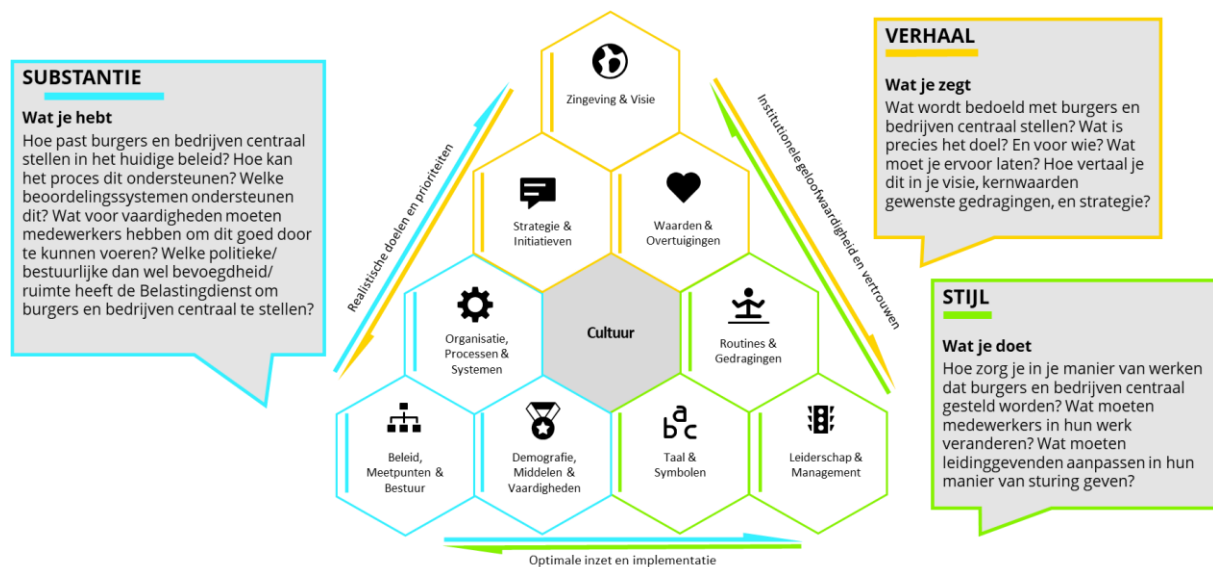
SUBSTANTIE

Wat je hebt

Hoe past burgers en bedrijven centraal stellen in het huidige beleid? Hoe kan het proces dit ondersteunen? Welke beoordelingssystemen ondersteunen dit? Wat voor vaardigheden moeten medewerkers hebben om dit goed door te kunnen voeren? Welke politieke/ bestuurlijke dan wel bevoegdheid/ ruimte heeft de Belastingdienst om burgers en bedrijven centraal te stellen?

Realistische doelen en prioriteiten

Zingeving & Visie

Strategie & Initiatieven

Waarden & Overtuigingen

Organisatie, Processen & Systemen

Cultuur

Routines & Gedragingen

Beleid, Meetpunten & Bestuur

Demografie, Middelen & Vaardigheden

Taal & Symbolen

Leiderschap & Management

Institutionele geloofwaardigheid en vertrouwen

Optimale inzet en implementatie

VERHAAL

Wat je zegt

Wat wordt bedoeld met burgers en bedrijven centraal stellen? Wat is precies het doel? En voor wie? Wat moet je ervoor laten? Hoe vertaal je dit in je visie, kernwaarden gewenste gedragingen, en strategie?

STIJL

Wat je doet

Hoe zorg je in je manier van werken dat burgers en bedrijven centraal gesteld worden? Wat moeten medewerkers in hun werk veranderen? Wat moeten leidinggevenden aanpassen in hun manier van sturing geven?